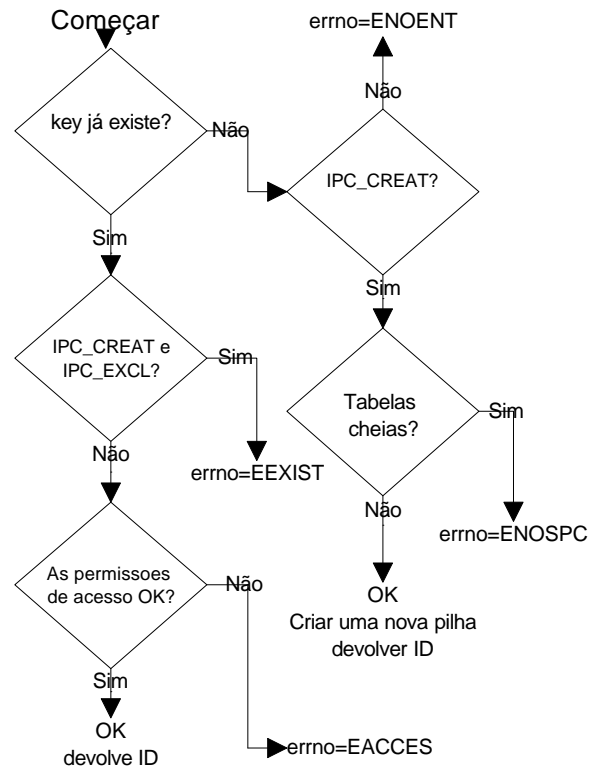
Começar

key já existe?

Não

IPC_CREAT?

Não

errno=ENOENT

Sim

Tabelas cheias?

Sim

errno=ENOSPC

Não

OK
Criar uma nova pilha
devolver ID

Sim

IPC_CREAT e IPC_EXCL?

Sim

errno=EEXIST

Não

As permissoes de acesso OK?

Não

errno=EACCES

Sim

OK
devolve ID